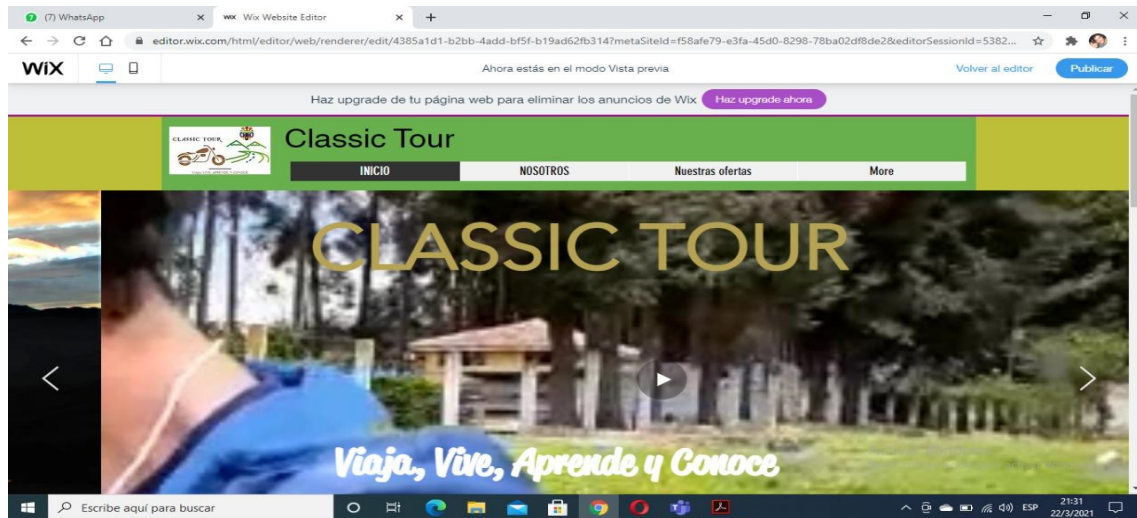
(7) WhatsApp
Wix Website Editor
editor.wix.com/html/editor/web/renderer/edit/4385a1d1-b2bb-4add-bf5f-b19ad62fb314?metaSiteId=f58afe79-e3fa-45d0-8298-78ba02df8de2&editorSessionId=5382...
WiX
Ahora estás en el modo Vista previa
Volver al editor
Publicar
Haz upgrade de tu página web para eliminar los anuncios de Wix
Haz upgrade ahora
CLASSIC TOUR
Classic Tour
INICIO
NOSOTROS
Nuestras ofertas
More
CLASSIC TOUR
Viaja, Vive, Aprende y Conoce
Escribe aquí para buscar
ESP
21:31
22/3/2021